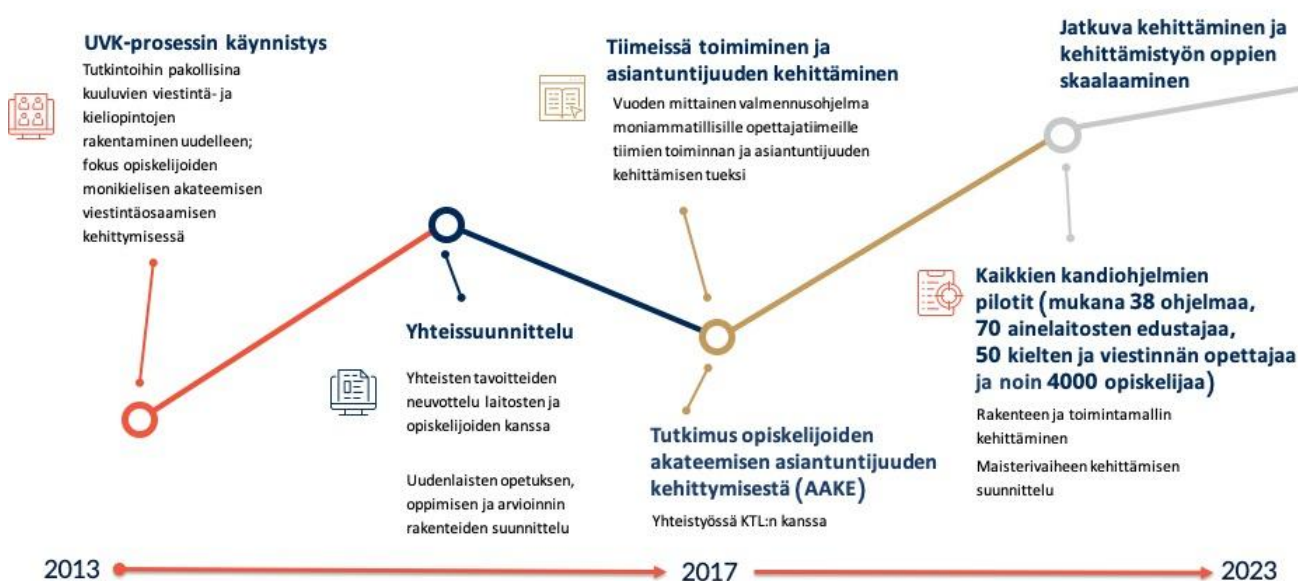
UVK-prosessin käynnistys
Tutkintoihin pakollisina kuuluvien viestintä- ja kieliopintojen rakentaminen uudelleen; fokus opiskelijoiden monikielisen akateemisen viestintäosaamisen kehittymisessä

Yhteissuunnittelu

Yhteisten tavoitteiden neuvottelu laitosten ja opiskelijoiden kanssa

Uudenlaisten opetuksen, oppimisen ja arvioinnin rakenteiden suunnittelu

Tiimeissä toimiminen ja asiantuntijuuden kehittäminen
Vuoden mittainen valmennusohjelma moniammatillisille opettajatiimeille tiimien toiminnan ja asiantuntijuuden kehittämisen tueksi

Tutkimus opiskelijoiden akateemisen asiantuntijuuden kehittymisestä (AAKE)
Yhteistyössä KTL:n kanssa

Jatkuva kehittäminen ja kehittämistyön oppien skaalaaminen

Kaikkien kandiohjelmien pilotit (mukana 38 ohjelmaa, 70 ainelaitosten edustajaa, 50 kielten ja viestinnän opettajaa ja noin 4000 opiskelijaa)
Rakenteen ja toimintamallin kehittäminen
Maisterivaiheen kehittämisen suunnittelu

2013
2017
2023